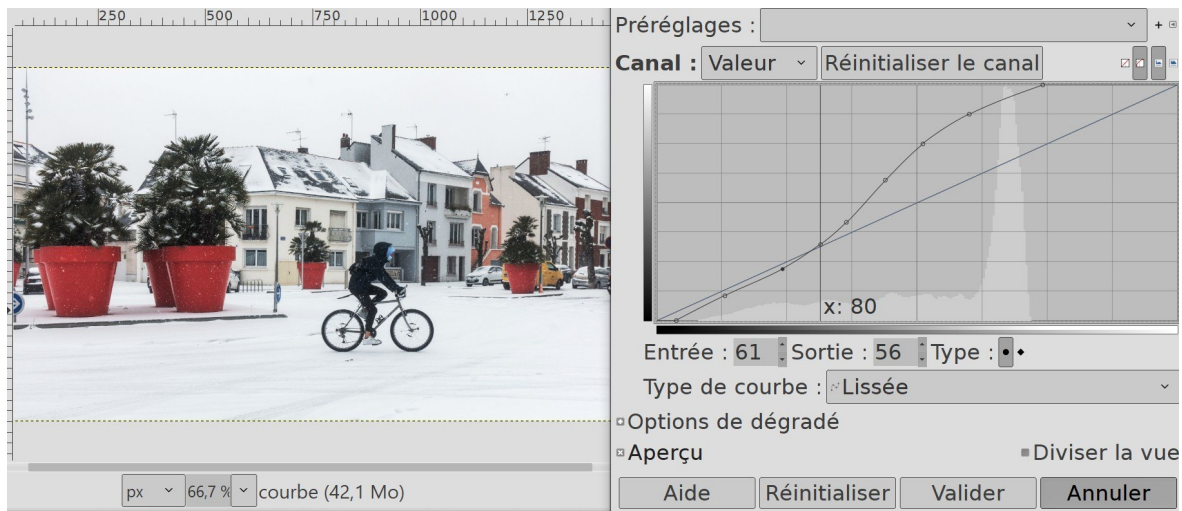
250 500 750 1000 1250

px 66,7 % courbe (42,1 Mo)

Préréglages :

Canal : Valeur Réinitialiser le canal

x: 80

Entrée : 61 Sortie : 56 Type :

Type de courbe : Lissée

Options de dégradé

Aperçu

Diviser la vue

Aide Réinitialiser Valider Annuler